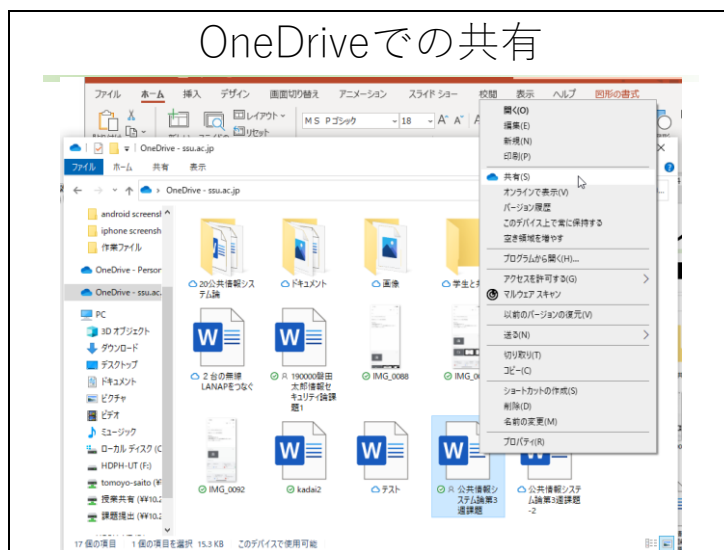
OneDriveでの共有

ファイル ホーム 挿入 デザイン 画面切り替え アニメーション スライド ショー 校閲 表示 ヘルプ 図形の書式

レイアウト リセット ＭＳ Ｐゴシック 18

OneDrive - ssu.ac.jp

ファイル ホーム 共有 表示

OneDrive - ssu.ac.jp

android screensh
iphone screensh
作業ファイル
OneDrive - Person
OneDrive - ssu.ac.
PC
3D オブジェクト
ダウンロード
デスクトップ
ドキュメント
ピクチャ
ビデオ
ミュージック
ローカル ディスク (C
HDPH-UT (F:)
tomoyo-saito (¥¥
授業共有 (¥¥10.2
課題提出 (¥¥10.2

20公共情報システム論
ドキュメント
画像
学生と

２台の無線LANAPをつなぐ
Ｒ 190000朝田太郎情報セキュリティ論課題1
IMG_0088
IMG_0

IMG_0092
kadai2
テスト
Ｒ 公共情報システム論第3週課題
公共情報システム論第3週課題-2

開く(O)
編集(E)
新規(N)
印刷(P)
共有(S)
オンラインで表示(V)
バージョン履歴
このデバイス上で常に保持する
空き領域を増やす
プログラムから開く(H)...
アクセスを許可する(G)
マルウェア スキャン
以前のバージョンの復元(V)
送る(N)
切り取り(T)
コピー(C)
ショートカットの作成(S)
削除(D)
名前の変更(M)
プロパティ(R)

17 個の項目 1 個の項目を選択 15.3 KB このデバイスで使用可能